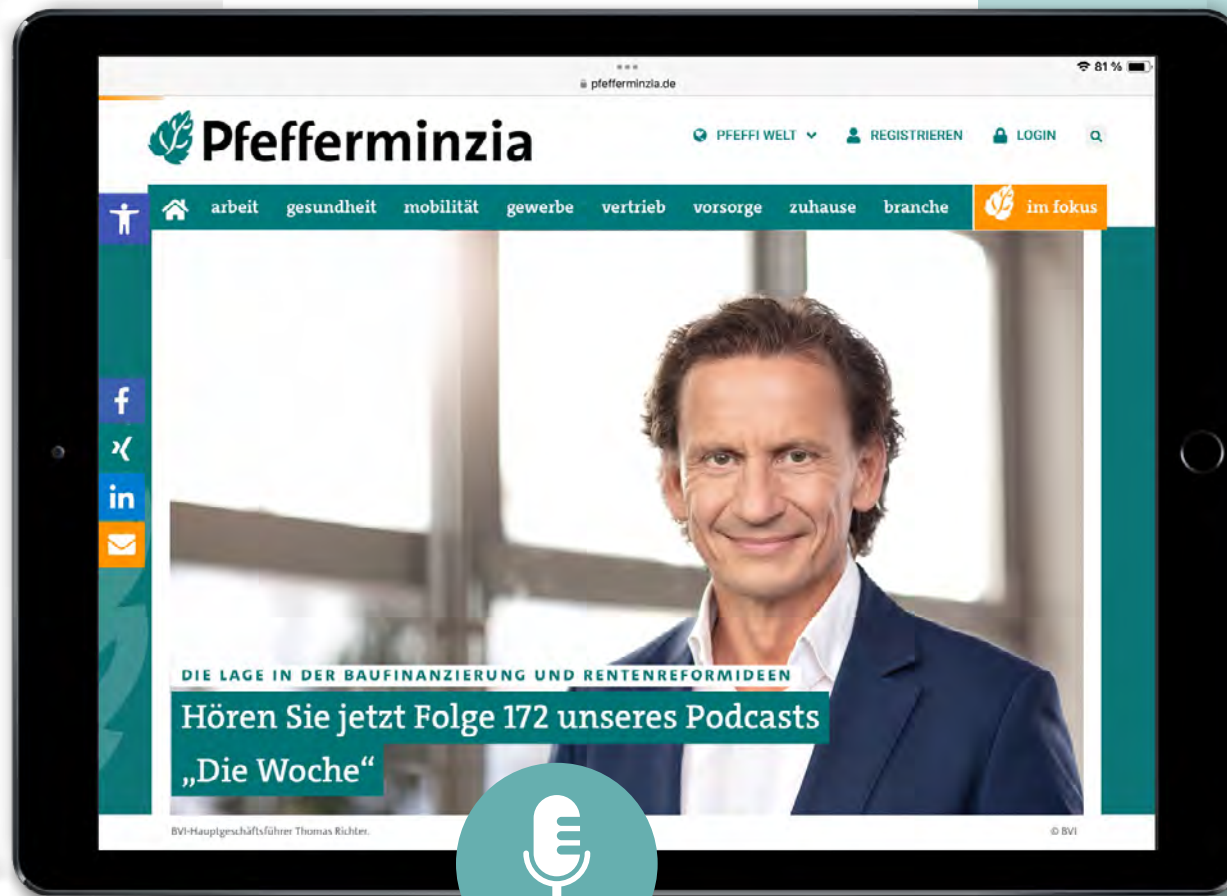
pfefferminzia.de

81 %

Pfefferminzia

PFEFFI WELT

REGISTRIEREN

LOGIN

arbeit gesundheit mobilität gewerbe vertrieb vorsorge zuhause branche

im fokus

DIE LAGE IN DER BAUFINANZIERUNG UND RENTENREFORMIDEEN

Hören Sie jetzt Folge 172 unseres Podcasts „Die Woche“

BVI-Hauptgeschäftsführer Thomas Richter.

© BVI